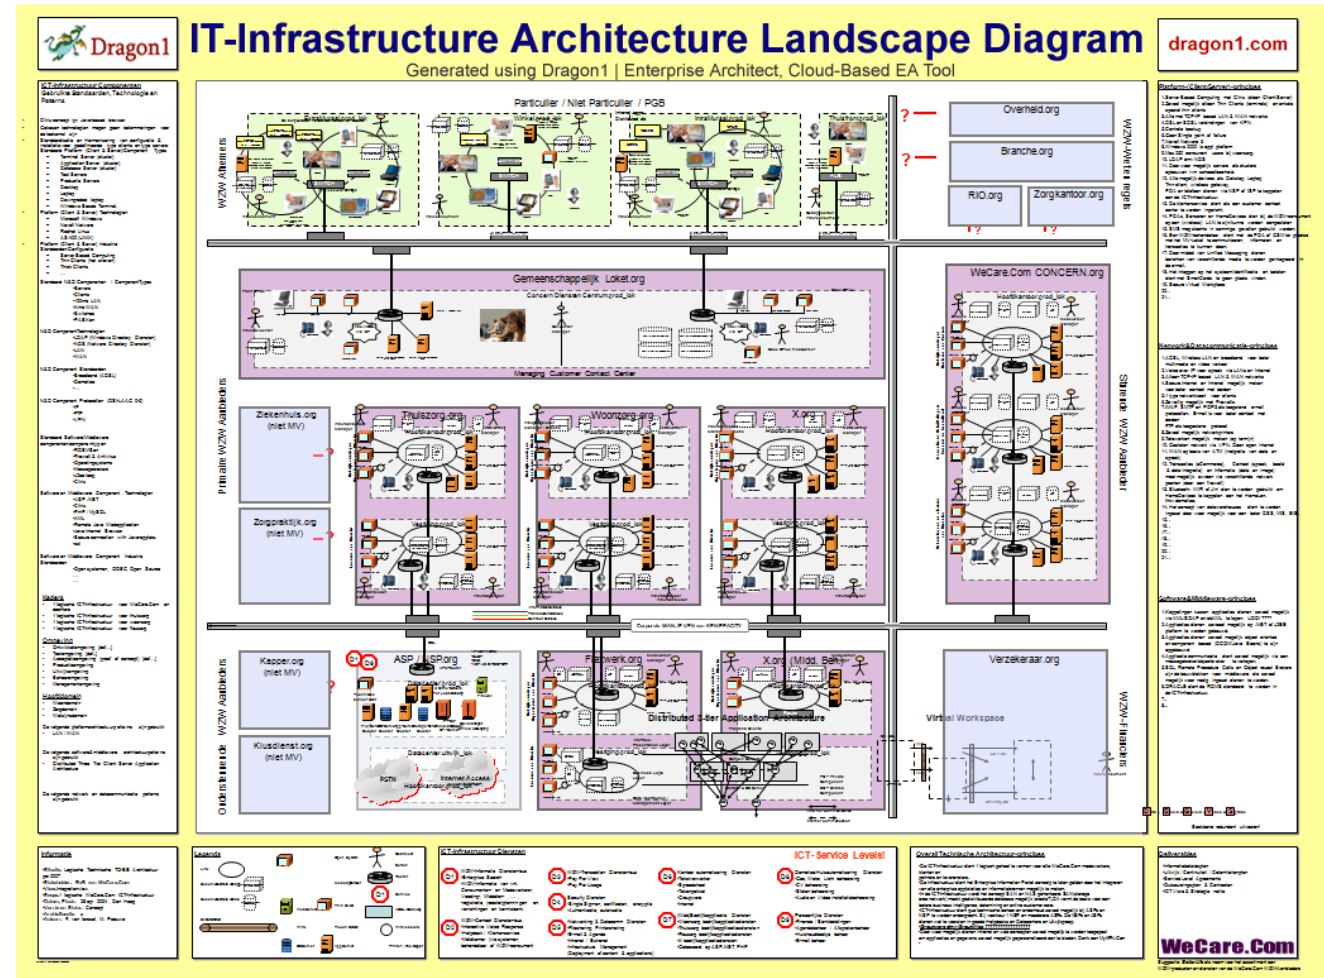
Dragon1

IT-Infrastructure Architecture Landscape Diagram

Generated using Dragon1 | Enterprise Architect, Cloud-Based EA Tool

dragon1.com

ICT-Infrastructuur Componenten

Particulier / Niet Particulier / PGB

WZW Afnemers

WZW-Wetgevingen

Overheid.org

Branche.org

RIO.org

Zorgkantoor.org

Gemeenschappelijk Loket.org

Concern Diensten Centrum

Managing Customer Contact Center

WeCare.Com CONCERN.org

Primaire WZW Aanbieders

Ziekenhuis.org (niet MV)

Zorgpraktijk.org (niet MV)

Thuiszorg.org

Woonzorg.org

X.org

Strategie WZW Aanbieder

Ondersteunende WZW Aanbieders

Kapper.org (niet MV)

Klusdienst.org (niet MV)

ASP / SSP.org

Datacenter

PSTN

Internet Access

Netwerk.org

X.org (Midd. Beh)

Distributed 3-tier Application Architecture

Virtual Workspace

Verzekeraar.org

WZW-Financiers

Informatie

Legenda

ICT-Infrastructuur Diensten

ICT-Service Levels!

Overall Technische Architectuur-principes

Deliverables

WeCare.Com

Platform/ICT-principes

Netwerk/Datacommunicatie-principes

Software/Middleware-principes